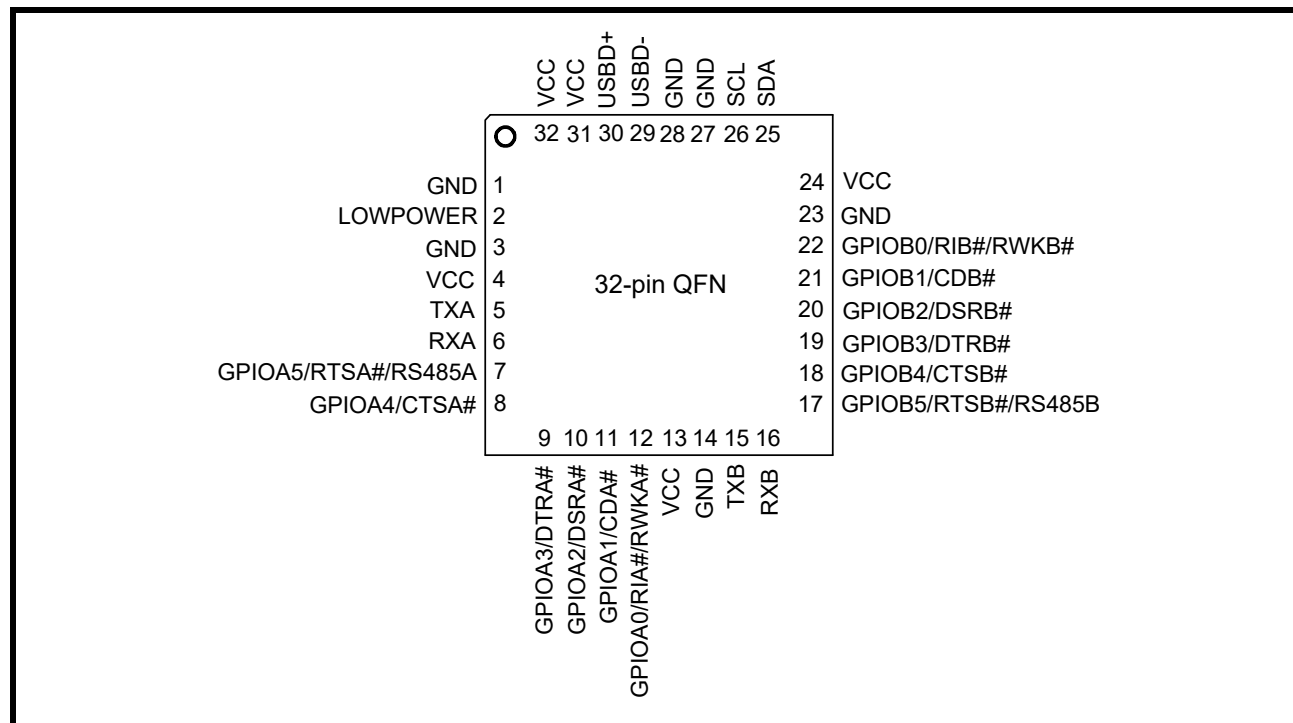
VCC VCC USBD+ USBD- GND GND SCL SDA

32 31 30 29 28 27 26 25

GND 1
LOWPOWER 2
GND 3
VCC 4
TXA 5
RXA 6
GPIOA5/RTSA#/RS485A 7
GPIOA4/CTSA# 8

32-pin QFN

24 VCC
23 GND
22 GPIOB0/RIB#/RWKB#
21 GPIOB1/CDB#
20 GPIOB2/DSRB#
19 GPIOB3/DTRB#
18 GPIOB4/CTSB#
17 GPIOB5/RTSB#/RS485B

9 10 11 12 13 14 15 16

GPIOA3/DTRA# GPIOA2/DSRA# GPIOA1/CDA# GPIOA0/RIA#/RWKA# VCC GND TXB RXB